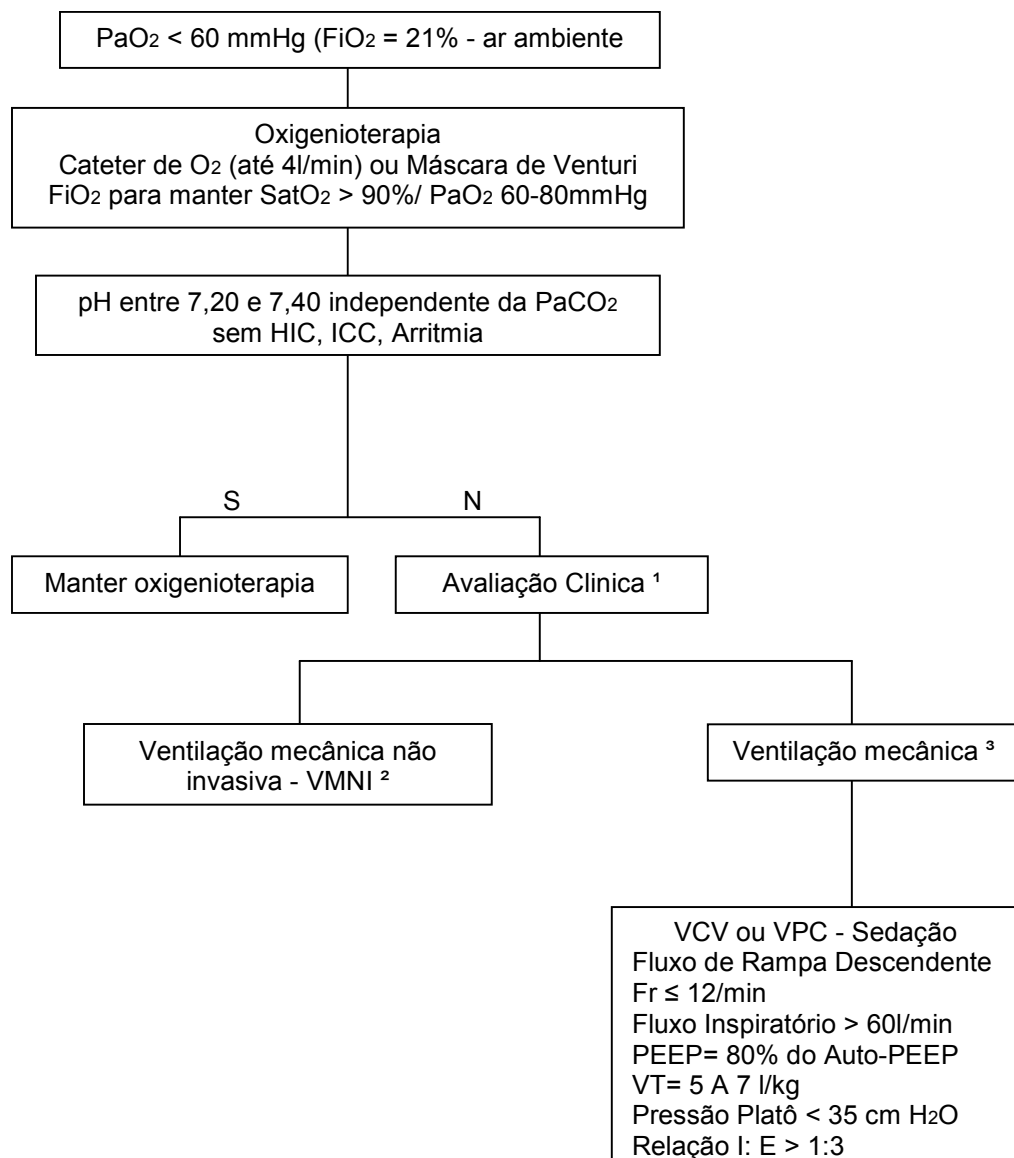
$PaO_2$ < 60 mmHg ($FiO_2$ = 21% - ar ambiente

Oxigenioterapia
Cateter de $O_2$ (até 4l/min) ou Máscara de Venturi
$FiO_2$ para manter $SatO_2$ > 90%/ $PaO_2$ 60-80mmHg

pH entre 7,20 e 7,40 independente da $PaCO_2$
sem HIC, ICC, Arritmia

S

N

Manter oxigenioterapia

Avaliação Clinica ¹

Ventilação mecânica não invasiva - VMNI ²

Ventilação mecânica ³

VCV ou VPC - Sedação
Fluxo de Rampa Descendente
Fr ≤ 12/min
Fluxo Inspiratório > 60l/min
PEEP= 80% do Auto-PEEP
VT= 5 A 7 l/kg
Pressão Platô < 35 cm $H_2O$
Relação I: E > 1:3